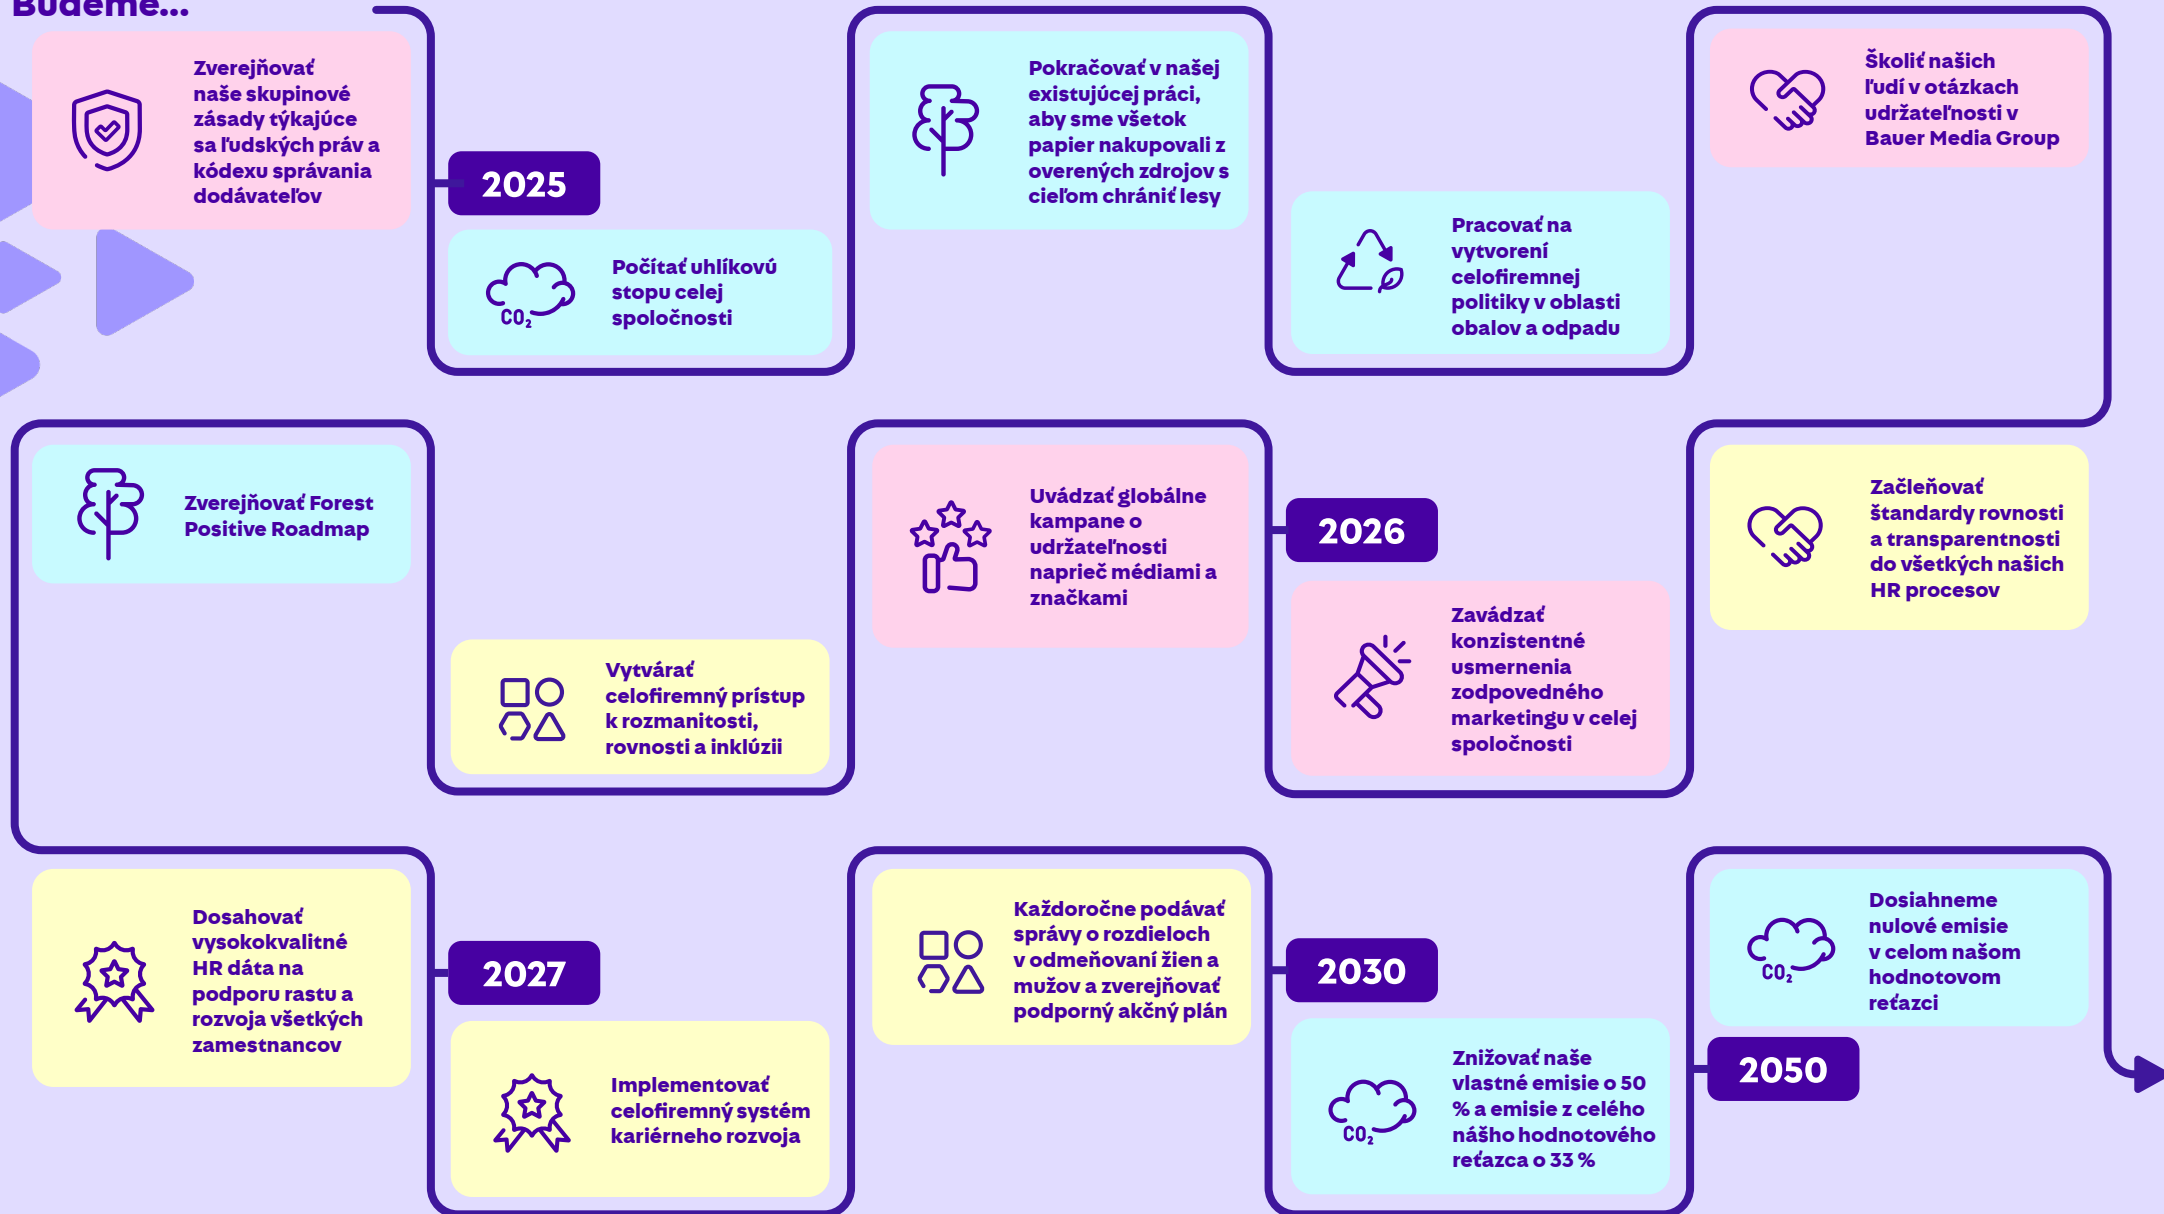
Budeme...

Zverejňovať naše skupinové zásady týkajúce sa ľudských práv a kódexu správania dodávateľov

2025

$CO_2$

Počítať uhlíkovú stopu celej spoločnosti

Pokračovať v našej existujúcej práci, aby sme všetok papier nakupovali z overených zdrojov s cieľom chrániť lesy

Pracovať na vytvorení celofiremnej politiky v oblasti obalov a odpadu

Školiť našich ľudí v otázkach udržateľnosti v Bauer Media Group

Zverejňovať Forest Positive Roadmap

Vytvárať celofiremný prístup k rozmanitosti, rovnosti a inklúzii

Uvádzať globálne kampane o udržateľnosti naprieč médiami a značkami

2026

Zavádzať konzistentné usmernenia zodpovedného marketingu v celej spoločnosti

Začleňovať štandardy rovnosti a transparentnosti do všetkých našich HR procesov

Dosahovať vysokokvalitné HR dáta na podporu rastu a rozvoja všetkých zamestnancov

2027

Implementovať celofiremný systém kariérneho rozvoja

Každoročne podávať správy o rozdieloch v odmeňovaní žien a mužov a zverejňovať podporný akčný plán

2030

$CO_2$

Znižovať naše vlastné emisie o 50 % a emisie z celého nášho hodnotového reťazca o 33 %

$CO_2$

Dosiahneme nulové emisie v celom našom hodnotovom reťazci

2050